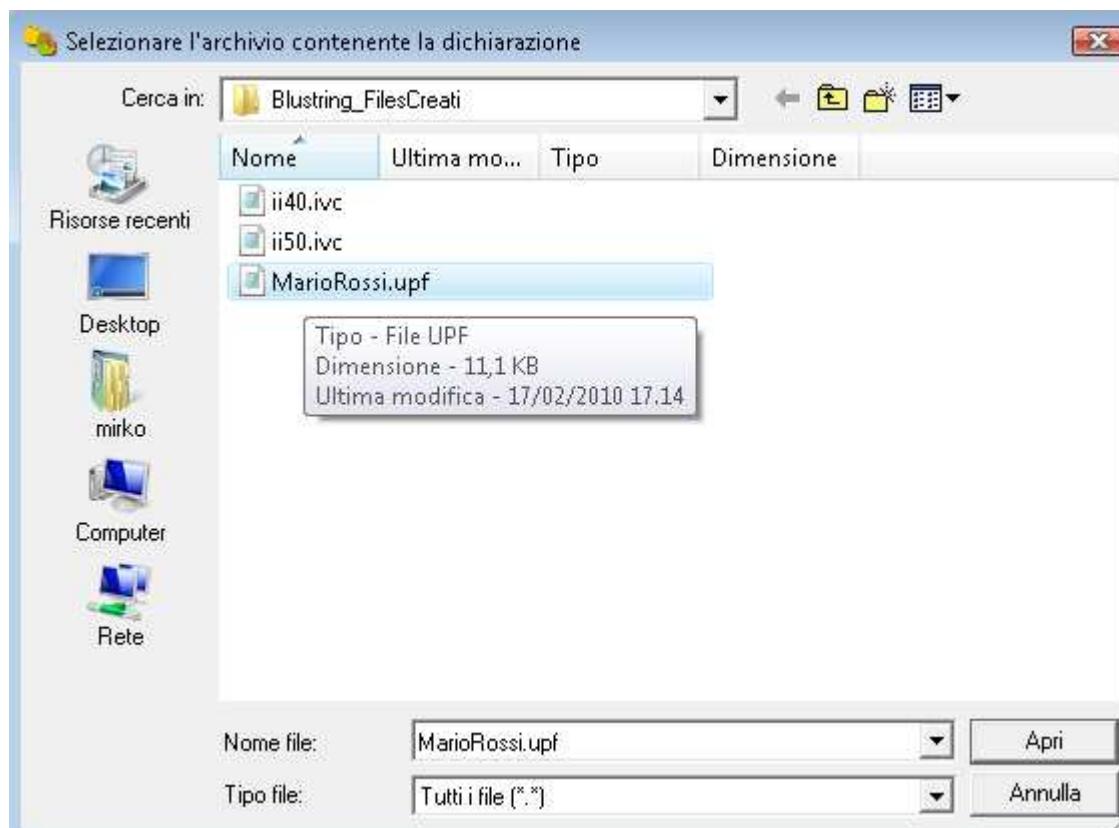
Selezionare l'archivio contenente la dichiarazione

Cerca in: Blustring_FilesCreati

Risorse recenti
Desktop
mirko
Computer
Rete

| Nome | Ultima mo... | Tipo | Dimensione |
|---|---|---|---|
| ii40.ivc | | | |
| ii50.ivc | | | |
| MarioRossi.upf | | | |

Tipo - File UPF
Dimensione - 11,1 KB
Ultima modifica - 17/02/2010 17.14

Nome file: MarioRossi.upf
Apri
Tipo file: Tutti i file (*.*)
Annulla